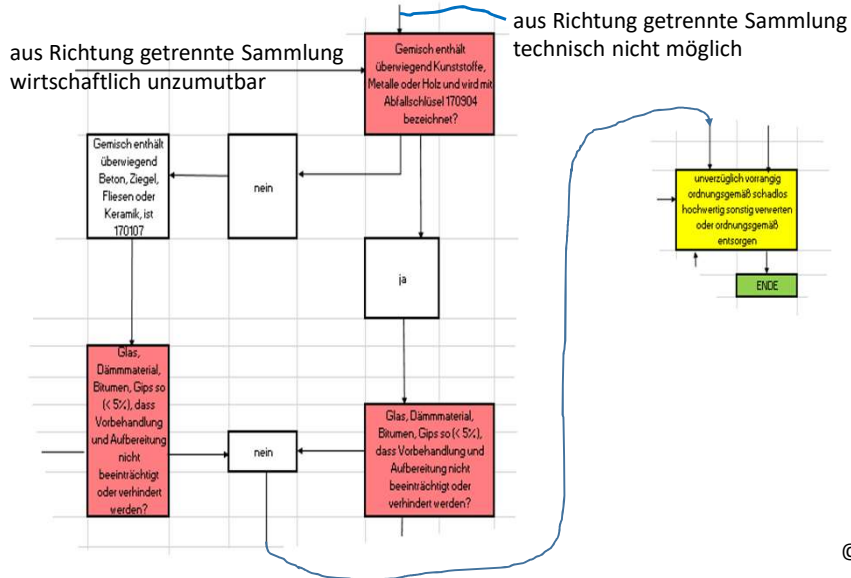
aus Richtung getrennte Sammlung technisch nicht möglich

aus Richtung getrennte Sammlung wirtschaftlich unzumutbar

Gemisch enthält überwiegend Kunststoffe, Metalle oder Holz und wird mit Abfallschlüsel 170904 bezeichnet?

Gemisch enthält überwiegend Beton, Ziegel, Fliesen oder Keramik, ist 170107

nein

ja

unverzüglich vorrangig ordnungsgemäß schadlos hochwertig sonstig verwerten oder ordnungsgemäß entsorgen

ENDE

Glas, Dämmmaterial, Bitumen, Gips so (< 5%), dass Vorbehandlung und Aufbereitung nicht beeinträchtigt oder verhindert werden?

nein

Glas, Dämmmaterial, Bitumen, Gips so (< 5%), dass Vorbehandlung und Aufbereitung nicht beeinträchtigt oder verhindert werden?

©